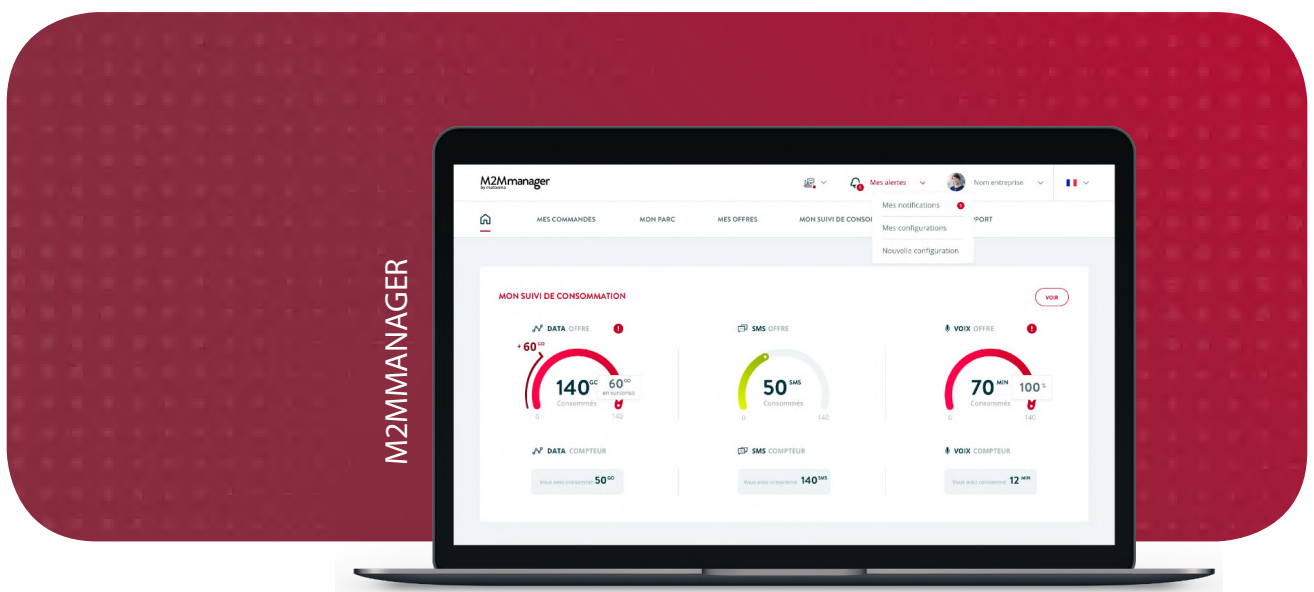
M2MMANAGER

M2Mmanager
by matooma

Mes alertes

Nom entreprise

Mes notifications

Mes configurations

Nouvelle configuration

MES COMMANDES

MON PARC

MES OFFRES

MON SUIVI DE CONSO

PORT

MON SUIVI DE CONSOMMATION

VOIR

DATA OFFRE

+60$^{GO}$

140$^{GO}$

Consommés

60$^{GO}$
en surconso

0

142

SMS OFFRE

50$^{SMS}$

Consommés

0

140

VOIX OFFRE

70$^{MIN}$

Consommés

100 %

0

140

DATA COMPTEUR

Vous avez consommé 50$^{GO}$

SMS COMPTEUR

Vous avez consommé 140$^{SMS}$

VOIX COMPTEUR

Vous avez consommé 12$^{MIN}$